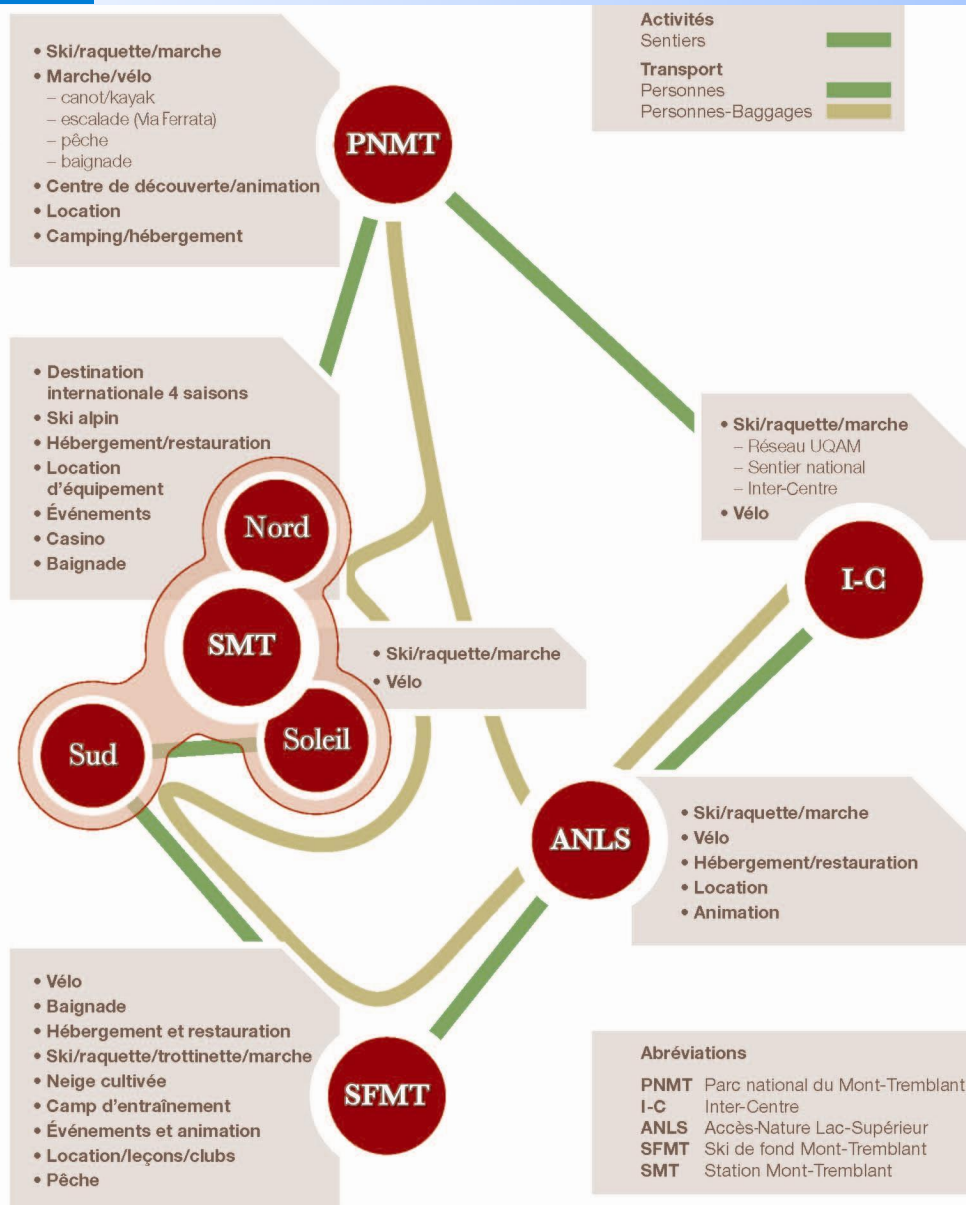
Activités
Sentiers

Transport
Personnes
Personnes-Baggages

• Ski/raquette/marche
• Marche/vélo
– canot/kayak
– escalade (Via Ferrata)
– pêche
– baignade
• Centre de découverte/animation
• Location
• Camping/hébergement

PNMT

• Destination internationale 4 saisons
• Ski alpin
• Hébergement/restauration
• Location d'équipement
• Événements
• Casino
• Baignade

• Ski/raquette/marche
– Réseau UQAM
– Sentier national
– Inter-Centre
• Vélo

Nord

SMT

I-C

• Ski/raquette/marche
• Vélo

Sud

Soleil

ANLS

• Ski/raquette/marche
• Vélo
• Hébergement/restauration
• Location
• Animation

• Vélo
• Baignade
• Hébergement et restauration
• Ski/raquette/trottinette/marche
• Neige cultivée
• Camp d'entraînement
• Événements et animation
• Location/leçons/clubs
• Pêche

SFMT

Abréviations
PNMT Parc national du Mont-Tremblant
I-C Inter-Centre
ANLS Accès-Nature Lac-Supérieur
SFMT Ski de fond Mont-Tremblant
SMT Station Mont-Tremblant